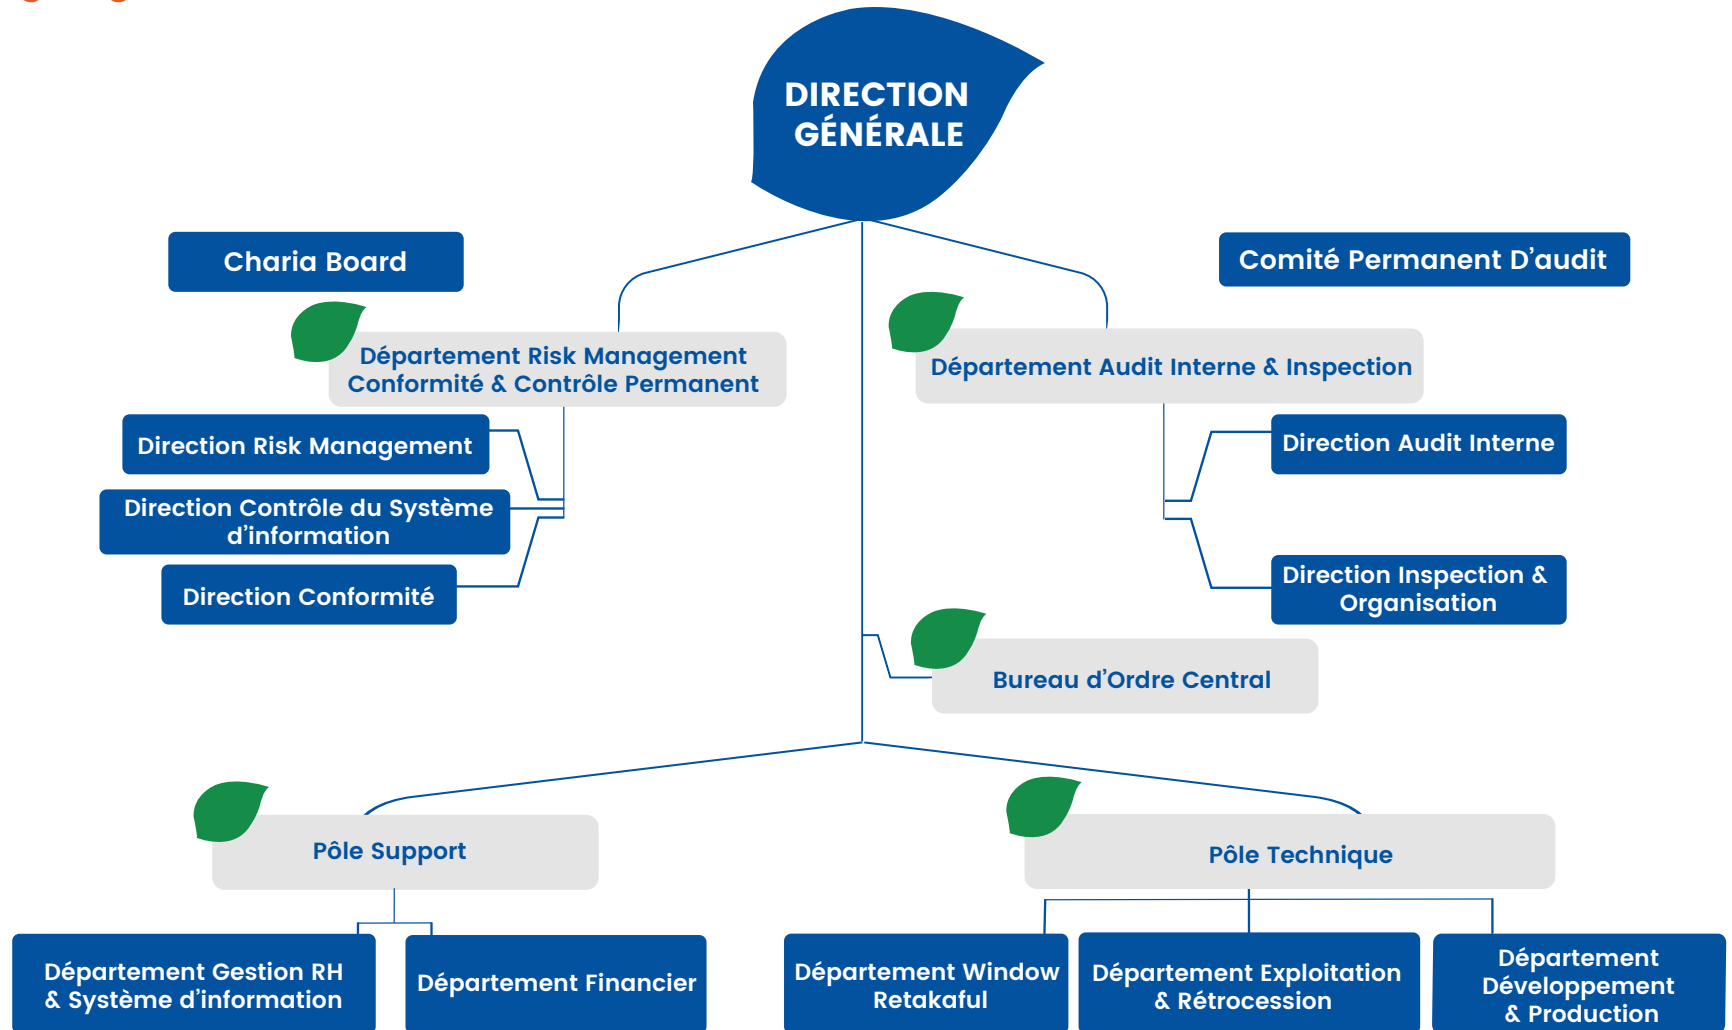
DIRECTION GÉNÉRALE

Charia Board

Comité Permanent D'audit

Département Risk Management Conformité & Contrôle Permanent

Direction Risk Management

Direction Contrôle du Système d'information

Direction Conformité

Département Audit Interne & Inspection

Direction Audit Interne

Direction Inspection & Organisation

Bureau d'Ordre Central

Pôle Support

Département Gestion RH & Système d'information

Département Financier

Pôle Technique

Département Window Retakaful

Département Exploitation & Rétrocession

Département Développement & Production